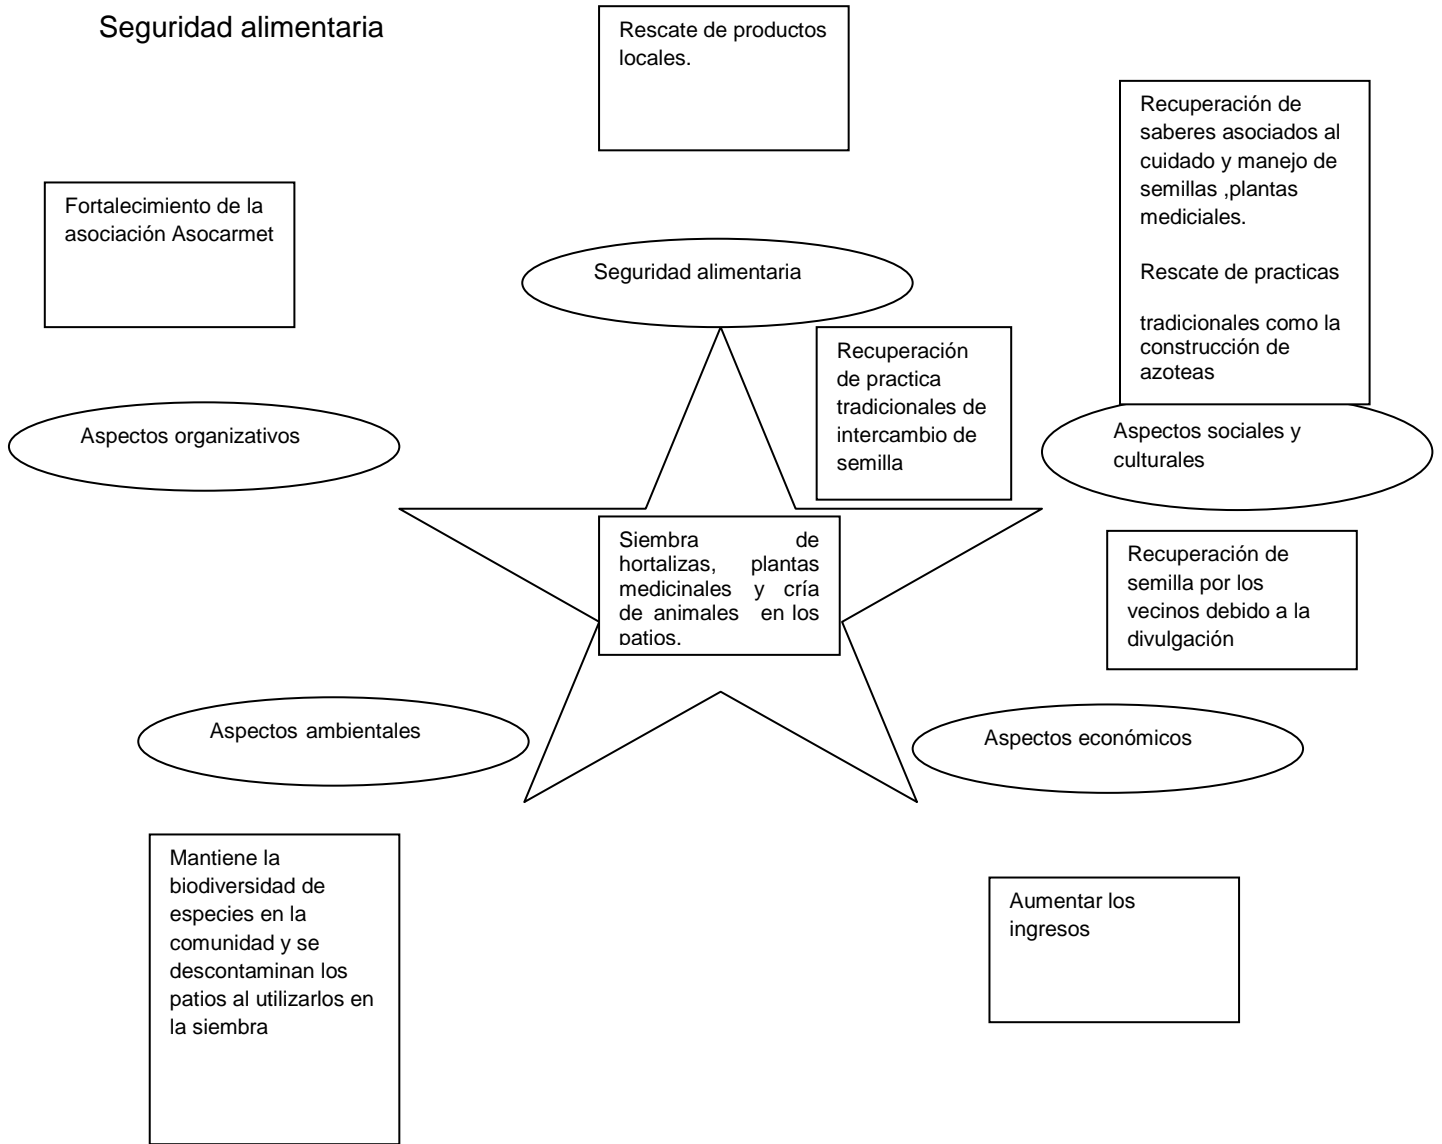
Seguridad alimentaria

Rescate de productos locales.

Recuperación de saberes asociados al cuidado y manejo de semillas ,plantas mediciales.

Rescate de practicas

tradicionales como la construcción de azoteas

Fortalecimiento de la asociación Asocarmet

Seguridad alimentaria

Recuperación de practica tradicionales de intercambio de semilla

Aspectos organizativos

Aspectos sociales y culturales

Siembra de hortalizas, plantas medicinales y cría de animales en los patios.

Recuperación de semilla por los vecinos debido a la divulgación

Aspectos ambientales

Aspectos económicos

Mantiene la biodiversidad de especies en la comunidad y se descontaminan los patios al utilizarlos en la siembra

Aumentar los ingresos